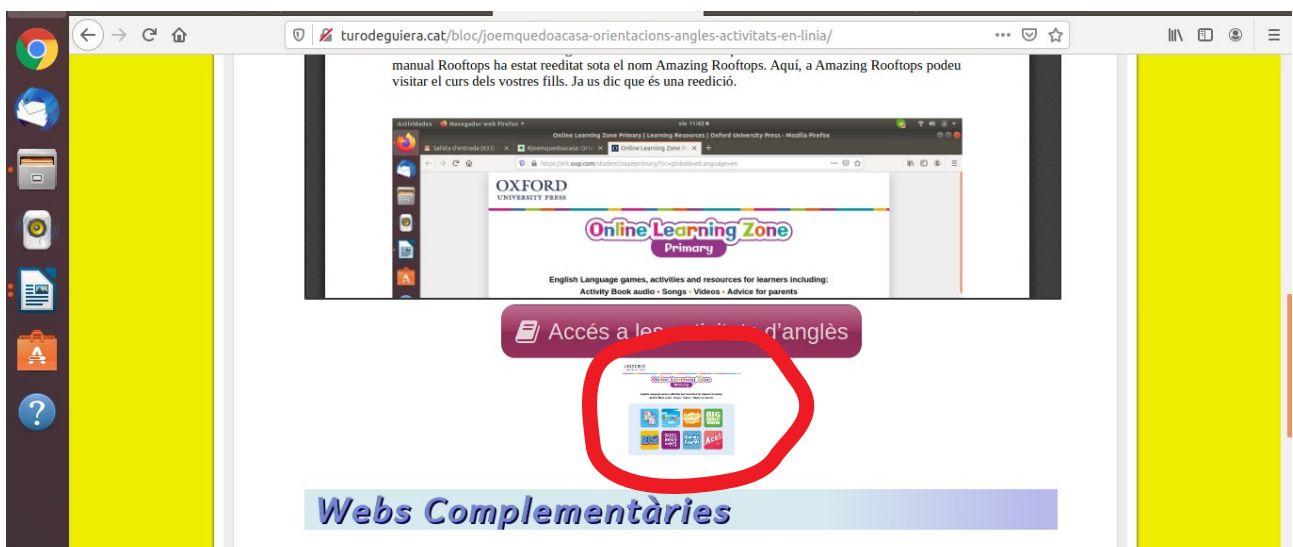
turodeguiera.cat/bloc/joemquedoacasa-orientacions-angles-activitats-en-linia/

manual Rooftops ha estat reeditat sota el nom Amazing Rooftops. Aquí, a Amazing Rooftops podeu visitar el curs dels vostres fills. Ja us dic que és una reedició.

Activitats Navegador web Firefox

Online Learning Zone Primary | Learning Resources | Oxford University Press - Mozilla Firefox

Safata d'entrada (633) ×   #joemquedoacasa: Ori ×   Online Learning Zone Pr ×

https://olz.oup.com/student/ouppeprimary?cc=global&selLanguage=en

OXFORD
UNIVERSITY PRESS

Online Learning Zone
Primary

English Language games, activities and resources for learners including:
Activity Book audio • Songs • Videos • Advice for parents

Accés a les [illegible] d'anglès

Webs Complementàries